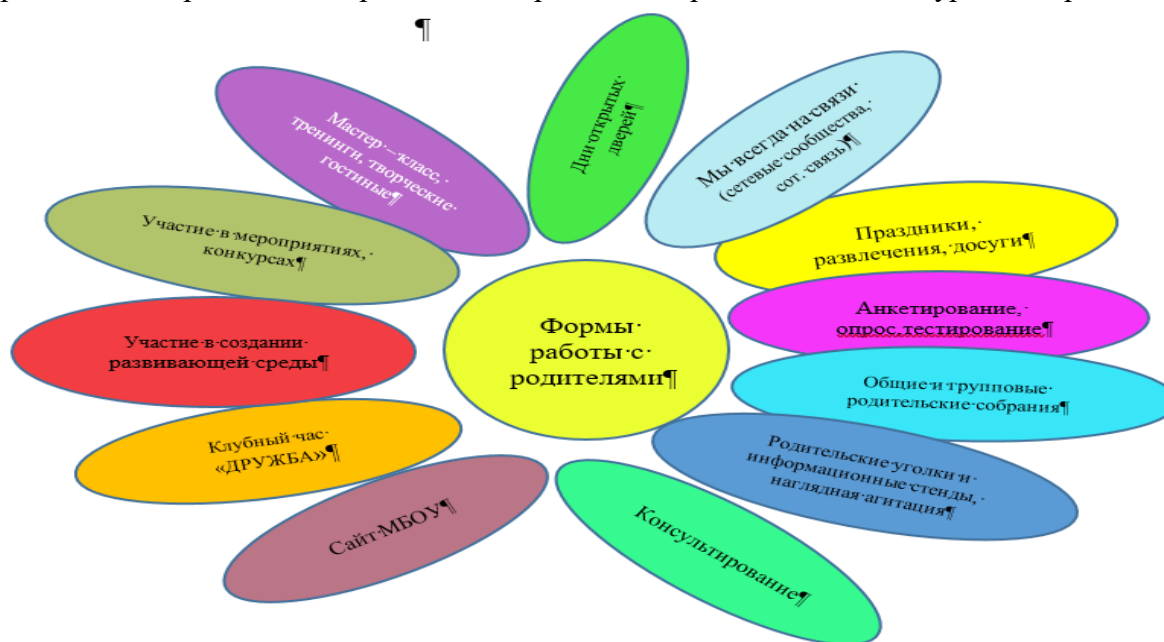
¶

Формы· работы·с· родителями¶

Дни·открытых· дверей¶

Мы·всегда·на·связи· (сетевые·сообщества,· сот. связь)¶

Праздники,· развлечения, досуги¶

Анкетирование,· опрос, тестирование¶

Общие·и·групповые· родительские·собрания¶

Родительские·уголки·и· информационные·стенды,· наглядная·агитация¶

Консультирование¶

Сайт·МБОУ¶

Клубный·час· «ДРУЖБА»¶

Участие·в·создании· развивающей·среды¶

Участие·в·мероприятиях,· конкурсах¶

Мастер·–·класс,· тренинги, ·творческие· гостиные¶